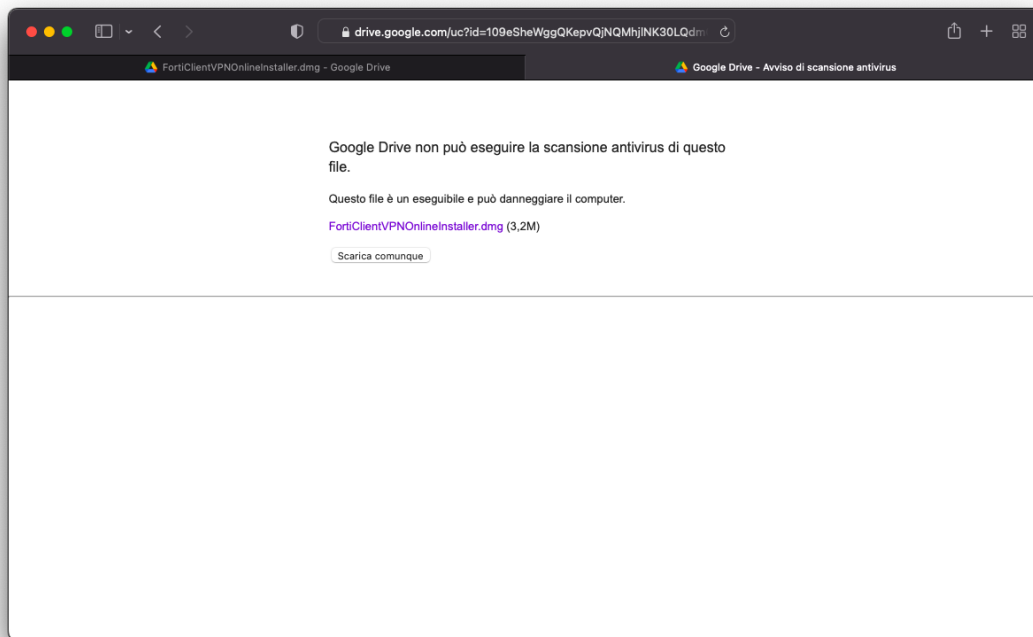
drive.google.com/uc?id=109eSheWggQKepvQjNQMhjlNK30LQdm

FortiClientVPNOnlineInstaller.dmg - Google Drive

Google Drive - Avviso di scansione antivirus

Google Drive non può eseguire la scansione antivirus di questo file.

Questo file è un eseguibile e può danneggiare il computer.

FortiClientVPNOnlineInstaller.dmg (3,2M)

Scarica comunque